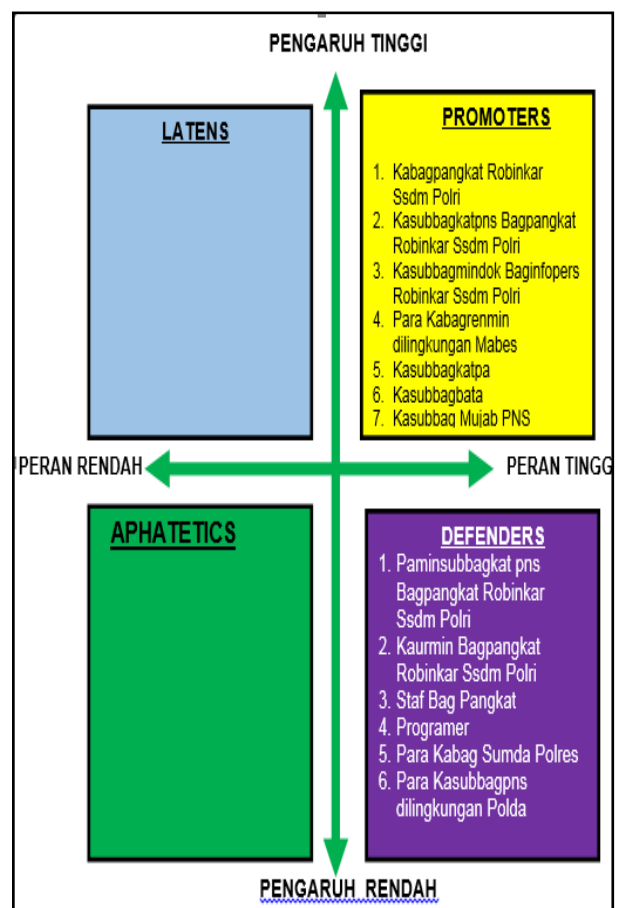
PENGARUH TINGGI

LATENS

PROMOTERS

1. Kabagpangkat Robinkar Ssdm Polri
2. Kasubbagkatpns Bagpangkat Robinkar Ssdm Polri
3. Kasubbagmindok Baginfopers Robinkar Ssdm Polri
4. Para Kabagrenmin dilingkungan Mabes
5. Kasubbagkatpa
6. Kasubbagbata
7. Kasubbag Mujab PNS

PERAN RENDAH

PERAN TINGG

APHATETICS

DEFENDERS

1. Paminsubbagkat pns Bagpangkat Robinkar Ssdm Polri
2. Kaurmin Bagpangkat Robinkar Ssdm Polri
3. Staf Bag Pangkat
4. Programer
5. Para Kabag Sumda Polres
6. Para Kasubbagpns dilingkungan Polda

PENGARUH RENDAH